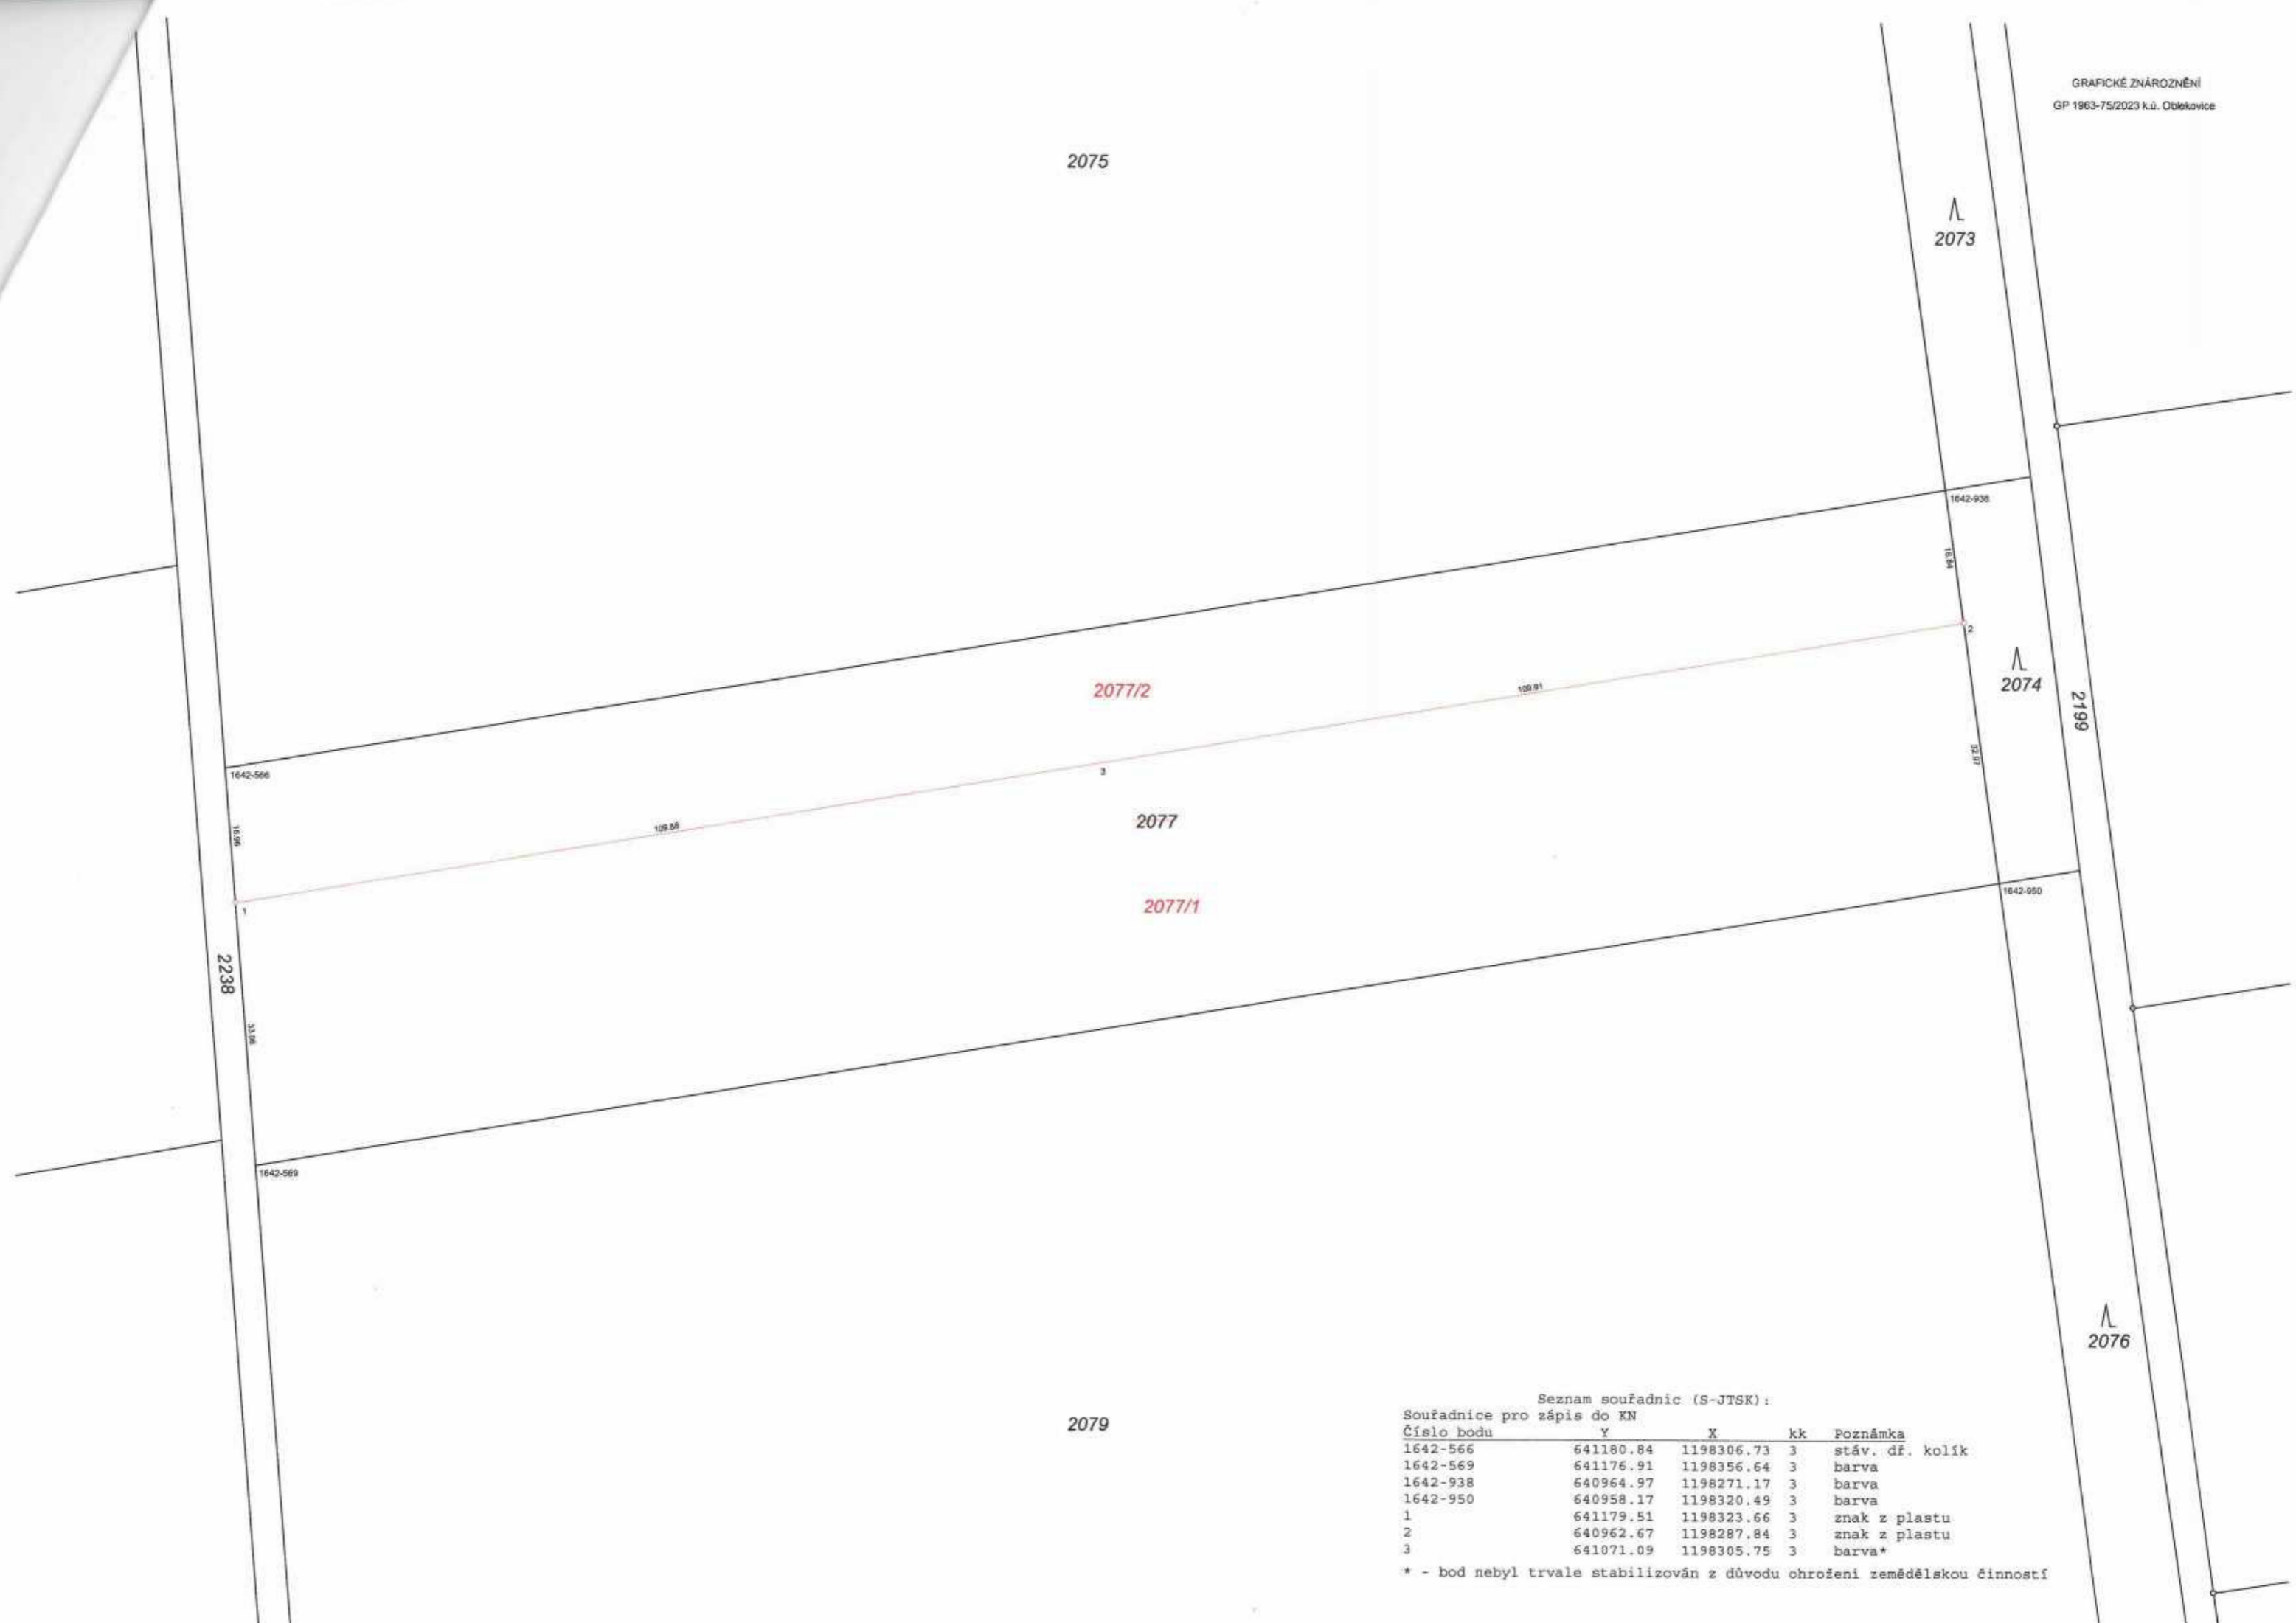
GRAFICKÉ ZNÁROZNĚNÍ
GP 1963-75/2023 k.ú. Oblekovice

2075

2073

1642-938

16.54

2

2074

2199

2077/2

109.91

1642-566

3

32.97

16.96

109.88

2077

1

2077/1

1642-950

2238

33.08

1642-569

2076

2079

Seznam souřadnic (S-JTSK):
Souřadnice pro zápis do KN

| Číslo bodu | Y | X | kk | Poznámka |
|---|---|---|---|---|
| 1642-566 | 641180.84 | 1198306.73 | 3 | stáv. dř. kolík |
| 1642-569 | 641176.91 | 1198356.64 | 3 | barva |
| 1642-938 | 640964.97 | 1198271.17 | 3 | barva |
| 1642-950 | 640958.17 | 1198320.49 | 3 | barva |
| 1 | 641179.51 | 1198323.66 | 3 | znak z plastu |
| 2 | 640962.67 | 1198287.84 | 3 | znak z plastu |
| 3 | 641071.09 | 1198305.75 | 3 | barva* |

* - bod nebyl trvale stabilizován z důvodu ohrožení zemědělskou činností